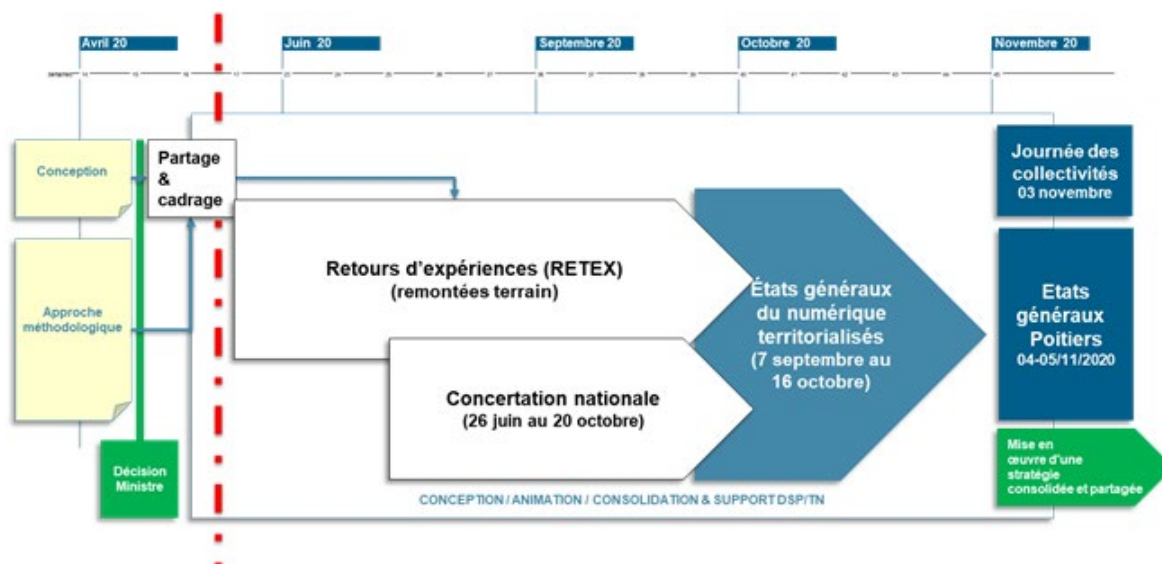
Avril 20
Juin 20
Septembre 20
Octobre 20
Novembre 20

Conception

Approche méthodologique

Décision Ministre

Partage & cadrage

Retours d'expériences (RETEX)
(remontées terrain)

Concertation nationale
(26 juin au 20 octobre)

États généraux du numérique territorialisés
(7 septembre au 16 octobre)

CONCEPTION / ANIMATION / CONSOLIDATION & SUPPORT DSP/TN

Journée des collectivités
03 novembre

Etats généraux Poitiers
04-05/11/2020

Mise en œuvre d'une stratégie consolidée et partagée